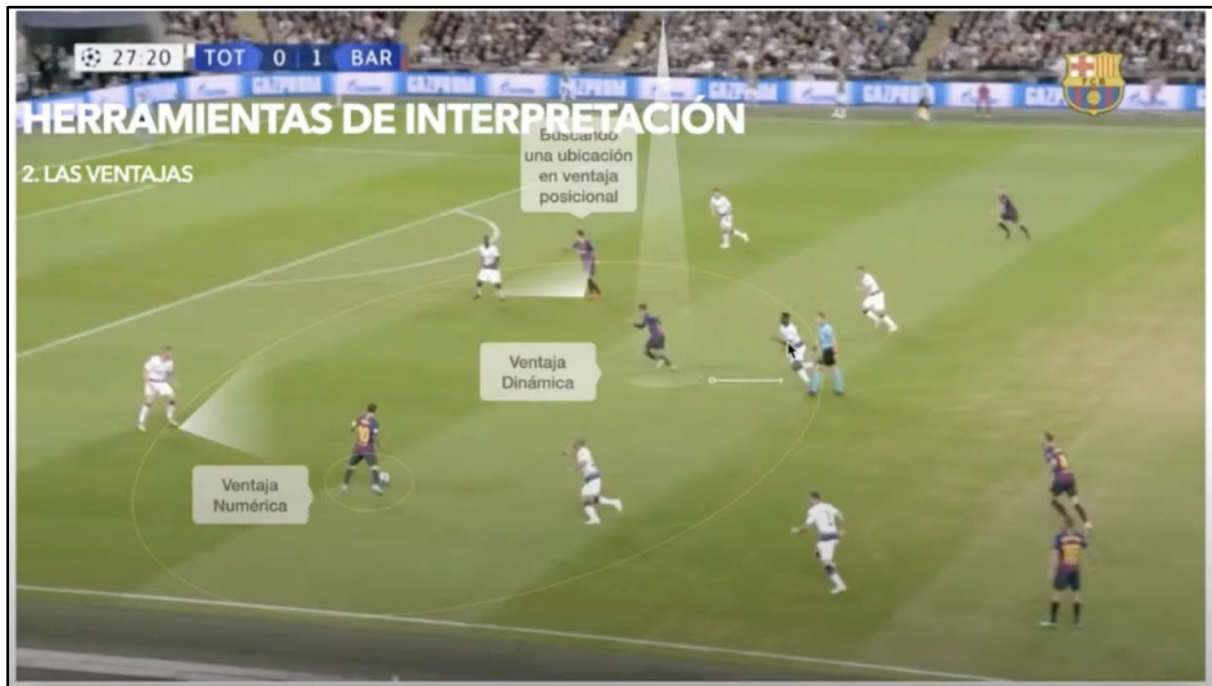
27:20 TOT 0 1 BAR

GAZPROM GAZPROM GAZPROM GAZPROM GAZPROM GAZPROM GAZPROM

FCB

HERRAMIENTAS DE INTERPRETACIÓN

2. LAS VENTAJAS

Buscando una ubicación en ventaja posicional

Ventaja Dinámica

Ventaja Numérica